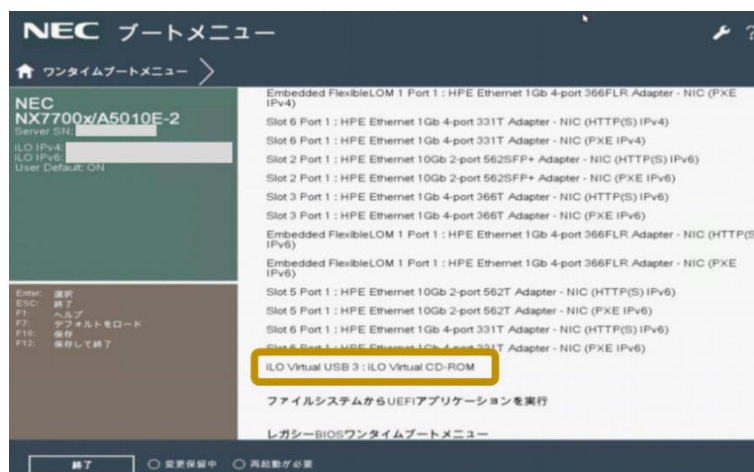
NEC ブートメニュー

ワンタイムブートメニュー

NEC
NX7700x/A5010E-2
Server SN:
iLO IPv4:
iLO IPv6:
User Default: ON

Enter: 選択
ESC: 終了
F1: ヘルプ
F7: デフォルトをロード
F10: 保存
F12: 保存して終了

Embedded FlexibleLOM 1 Port 1 : HPE Ethernet 1Gb 4-port 366FLR Adapter - NIC (PXE IPv4)
Slot 6 Port 1 : HPE Ethernet 1Gb 4-port 331T Adapter - NIC (HTTP(S) IPv4)
Slot 6 Port 1 : HPE Ethernet 1Gb 4-port 331T Adapter - NIC (PXE IPv4)
Slot 2 Port 1 : HPE Ethernet 10Gb 2-port 562SFP+ Adapter - NIC (HTTP(S) IPv6)
Slot 2 Port 1 : HPE Ethernet 10Gb 2-port 562SFP+ Adapter - NIC (PXE IPv6)
Slot 3 Port 1 : HPE Ethernet 1Gb 4-port 366T Adapter - NIC (HTTP(S) IPv6)
Slot 3 Port 1 : HPE Ethernet 1Gb 4-port 366T Adapter - NIC (PXE IPv6)
Embedded FlexibleLOM 1 Port 1 : HPE Ethernet 1Gb 4-port 366FLR Adapter - NIC (HTTP(S) IPv6)
Embedded FlexibleLOM 1 Port 1 : HPE Ethernet 1Gb 4-port 366FLR Adapter - NIC (PXE IPv6)
Slot 5 Port 1 : HPE Ethernet 10Gb 2-port 562T Adapter - NIC (HTTP(S) IPv6)
Slot 5 Port 1 : HPE Ethernet 10Gb 2-port 562T Adapter - NIC (PXE IPv6)
Slot 6 Port 1 : HPE Ethernet 1Gb 4-port 331T Adapter - NIC (HTTP(S) IPv6)
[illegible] 331T Adapter - NIC (PXE IPv6)
iLO Virtual USB 3 : iLO Virtual CD-ROM
ファイルシステムからUEFIアプリケーションを実行
レガシーBIOSワンタイムブートメニュー

終了 ○ 変更保留中 ○ 再起動が必要